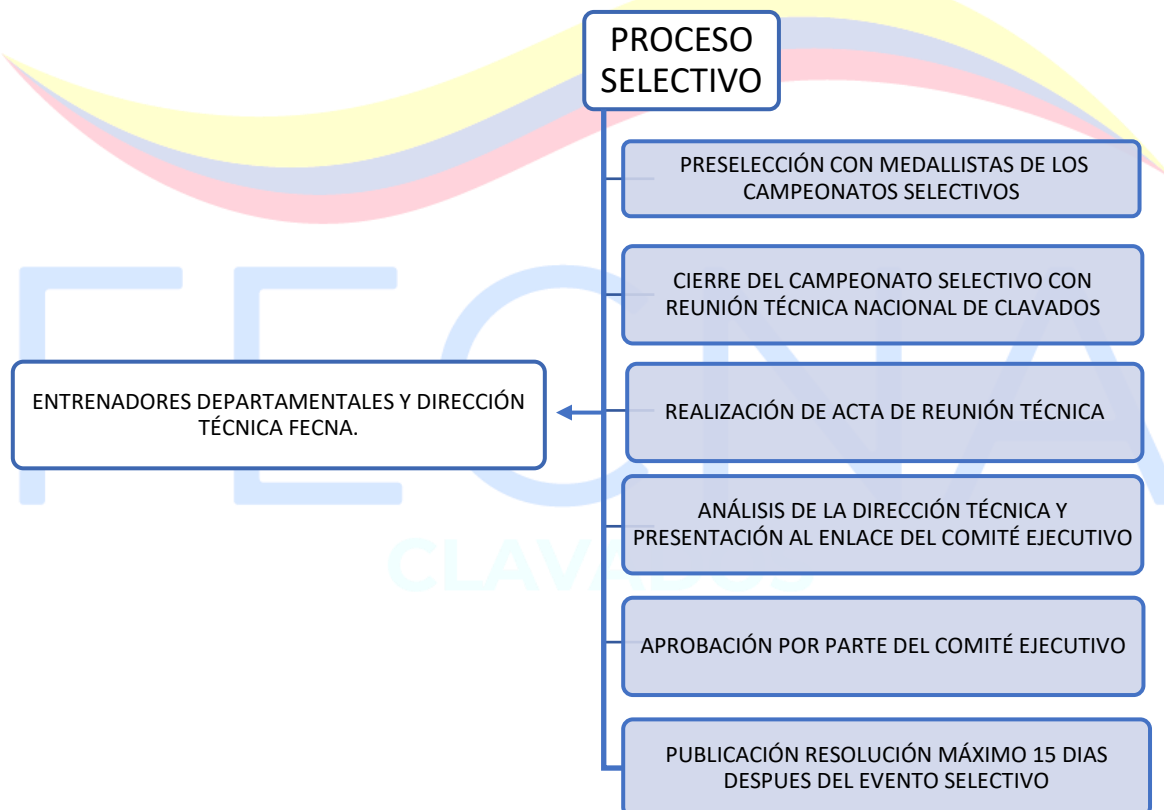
PROCESO SELECTIVO

PRESELECCIÓN CON MEDALLISTAS DE LOS CAMPEONATOS SELECTIVOS

CIERRE DEL CAMPEONATO SELECTIVO CON REUNIÓN TÉCNICA NACIONAL DE CLAVADOS

ENTRENADORES DEPARTAMENTALES Y DIRECCIÓN TÉCNICA FECNA.

REALIZACIÓN DE ACTA DE REUNIÓN TÉCNICA

ANÁLISIS DE LA DIRECCIÓN TÉCNICA Y PRESENTACIÓN AL ENLACE DEL COMITÉ EJECUTIVO

APROBACIÓN POR PARTE DEL COMITÉ EJECUTIVO

PUBLICACIÓN RESOLUCIÓN MÁXIMO 15 DIAS DESPUES DEL EVENTO SELECTIVO

FECNA
CLAVADOS